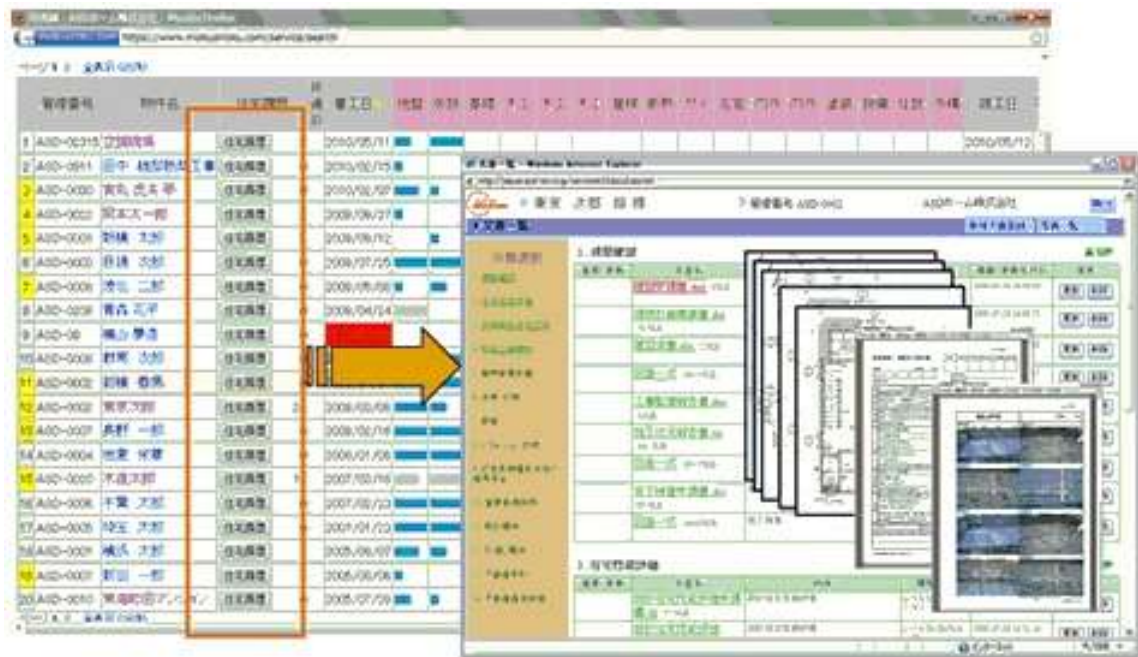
https://www.matsumoto.com/service/search

ページ 1 2 全表示 (20件)

| | 管理番号 | 物件名 | 住宅履歴 | | 着工日 | | 竣工日 |
|---|---|---|---|---|---|---|---|
| 1 | ASD-00315 | 空閑様邸 | 住宅履歴 | | 2010/05/11 | | 2010/05/12 |
| 2 | ASD-0011 | 田中 横型整備工事 | 住宅履歴 | | 2010/02/15 | | |
| 3 | ASD-0030 | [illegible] | 住宅履歴 | | 2010/02/07 | | |
| 4 | ASD-0022 | 岡本大一郎 | 住宅履歴 | | 2009/09/27 | | |
| 5 | ASD-0001 | 前橋 太郎 | 住宅履歴 | | 2009/09/12 | | |
| 6 | ASD-0003 | 前橋 次郎 | 住宅履歴 | | 2009/07/25 | | |
| 7 | ASD-0005 | 渋谷 二郎 | 住宅履歴 | | 2009/05/30 | | |
| 8 | ASD-0038 | 青森 花子 | 住宅履歴 | | 2009/04/24 | | |
| 9 | ASD-00 | 横山 夢雪 | 住宅履歴 | | | | |
| 10 | ASD-0006 | 群馬 次郎 | 住宅履歴 | | | | |
| 11 | ASD-0002 | 前橋 春馬 | 住宅履歴 | | | | |
| 12 | ASD-0002 | 東京太郎 | 住宅履歴 | 2 | 2008/03/06 | | |
| 13 | ASD-0007 | 長野 一郎 | 住宅履歴 | | 2008/02/16 | | |
| 14 | ASD-0004 | 池袋 栄華 | 住宅履歴 | | 2008/01/06 | | |
| 15 | ASD-0020 | 不良太郎 | 住宅履歴 | 1 | 2007/10/16 | | |
| 16 | ASD-0008 | 千葉 太郎 | 住宅履歴 | | 2007/02/22 | | |
| 17 | ASD-0009 | 埼玉 太郎 | 住宅履歴 | | 2007/01/22 | | |
| 18 | ASD-0007 | 横浜 太郎 | 住宅履歴 | | 2005/06/07 | | |
| 19 | ASD-0007 | 前山 一郎 | 住宅履歴 | | 2005/06/06 | | |
| 20 | ASD-0010 | 実施町田マンション | 住宅履歴 | | 2005/07/09 | | |

地盤 基礎 躯体 木工 木工 木工 屋根 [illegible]

文書一覧 - Windows Internet Explorer

東京 次郎 様 様 管理番号 ASD-0002 ASDホーム株式会社

文書一覧

1. 建築確認

2. 住宅性能評価

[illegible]